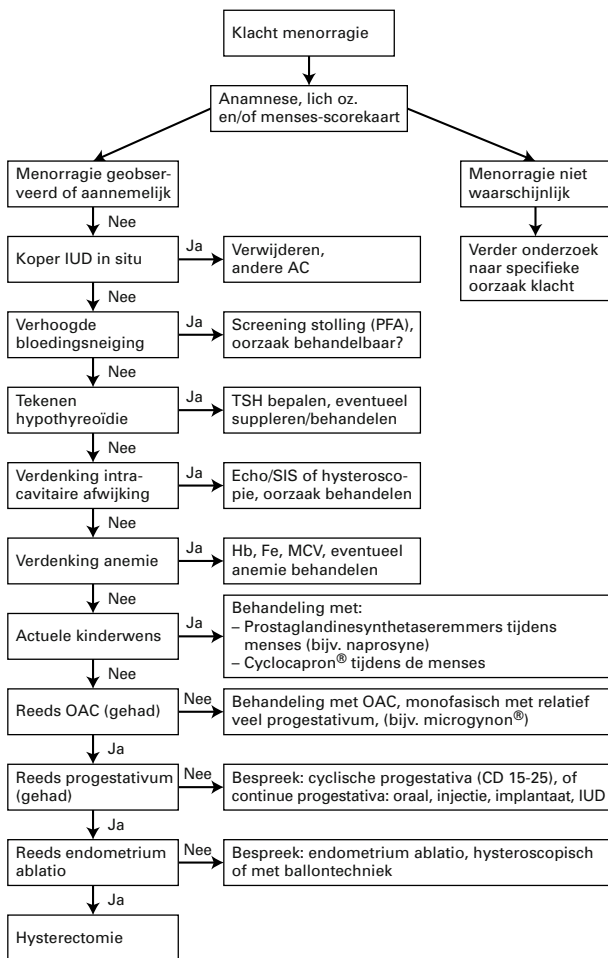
Klacht menorragie

Anamnese, lich oz. en/of menses-scorekaart

Menorragie geobserveerd of aannemelijk

Menorragie niet waarschijnlijk

Verder onderzoek naar specifieke oorzaak klacht

Nee

Koper IUD in situ

Ja

Verwijderen, andere AC

Nee

Verhoogde bloedingsneiging

Ja

Screening stolling (PFA), oorzaak behandelbaar?

Nee

Tekenen hypothyreoïdie

Ja

TSH bepalen, eventueel suppleren/behandelen

Nee

Verdenking intracavitaire afwijking

Ja

Echo/SIS of hysteroscopie, oorzaak behandelen

Nee

Verdenking anemie

Ja

Hb, Fe, MCV, eventueel anemie behandelen

Nee

Actuele kinderwens

Ja

Behandeling met:
– Prostaglandinesynthetaseremmers tijdens menses (bijv. naprosyne)
– Cyclocapron® tijdens de menses

Nee

Reeds OAC (gehad)

Nee

Behandeling met OAC, monofasisch met relatief veel progestativum, (bijv. microgynon®)

Ja

Reeds progestativum (gehad)

Nee

Bespreek: cyclische progestativa (CD 15-25), of continue progestativa: oraal, injectie, implantaat, IUD

Ja

Reeds endometrium ablatio

Nee

Bespreek: endometrium ablatio, hysteroscopisch of met ballontechniek

Ja

Hysterectomie